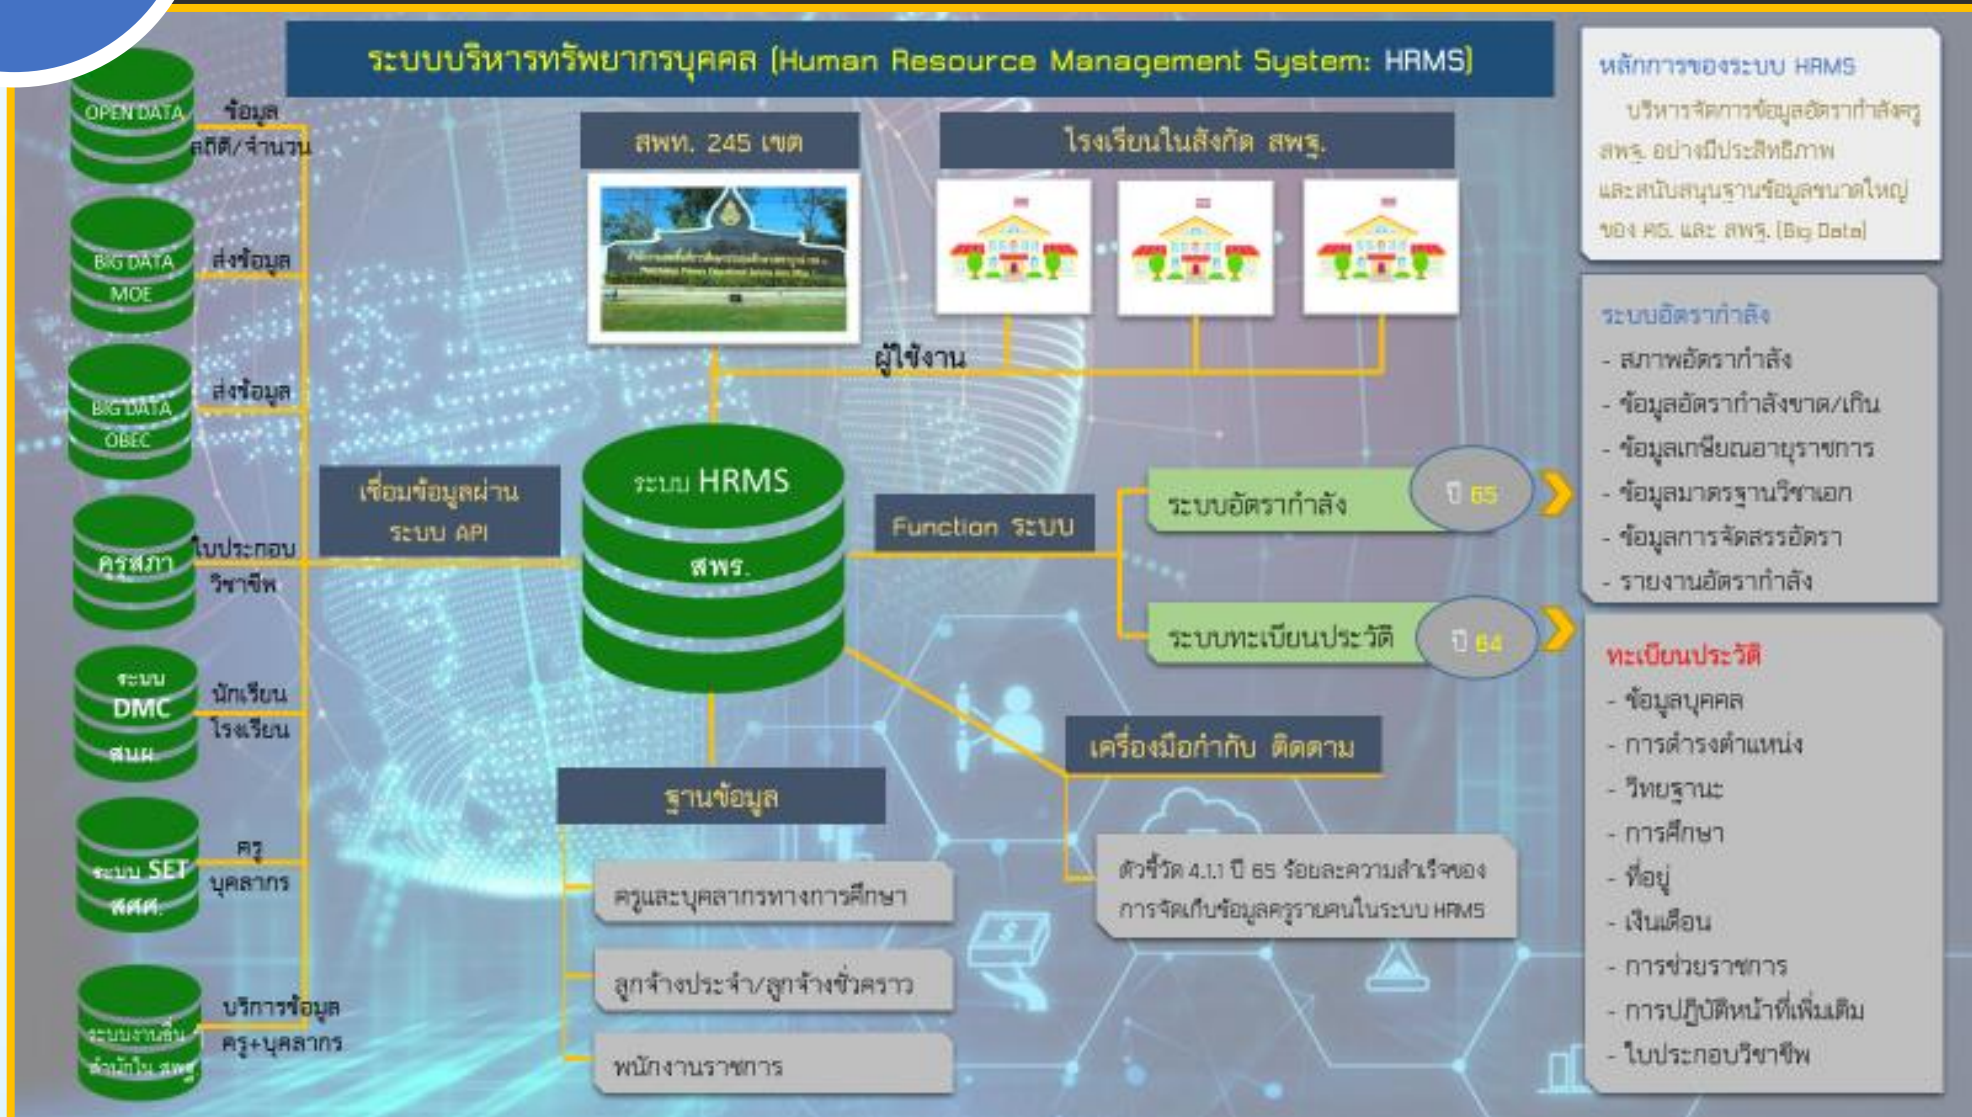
ระบบบริหารทรัพยากรบุคคล (Human Resource Management System: HRMS)

OPEN DATA
ข้อมูล สถิติ/จำนวน

BIG DATA MOE
ส่งข้อมูล

BIG DATA OBEC
ส่งข้อมูล

คุรุสภา
ใบประกอบวิชาชีพ

ระบบ DMC สนผ.
นักเรียน โรงเรียน

ระบบ SET สคศ.
ครู บุคลากร

ระบบงานอื่น สำนักใน สพฐ.
บริการข้อมูล ครู+บุคลากร

เชื่อมข้อมูลผ่าน ระบบ API

สพท. 245 เขต

โรงเรียนในสังกัด สพฐ.

ผู้ใช้งาน

ระบบ HRMS สพฐ.

Function ระบบ

ระบบอัตรากำลัง
ปี 65

ระบบทะเบียนประวัติ
ปี 64

เครื่องมือกำกับ ติดตาม

ตัวชี้วัด 4.1.1 ปี 65 ร้อยละความสำเร็จของการจัดเก็บข้อมูลครูรายคนในระบบ HRMS

ฐานข้อมูล

ครูและบุคลากรทางการศึกษา

ลูกจ้างประจำ/ลูกจ้างชั่วคราว

พนักงานราชการ

หลักการของระบบ HRMS
บริหารจัดการข้อมูลอัตรากำลังครู สพฐ. อย่างมีประสิทธิภาพ และสนับสนุนฐานข้อมูลขนาดใหญ่ของ ศธ. และ สพฐ. (Big Data)

ระบบอัตรากำลัง
- สภาพอัตรากำลัง
- ข้อมูลอัตรากำลังขาด/เกิน
- ข้อมูลเกษียณอายุราชการ
- ข้อมูลมาตรฐานวิชาเอก
- ข้อมูลการจัดสรรอัตรา
- รายงานอัตรากำลัง

ทะเบียนประวัติ
- ข้อมูลบุคคล
- การดำรงตำแหน่ง
- วิทยฐานะ
- การศึกษา
- ที่อยู่
- เงินเดือน
- การช่วยราชการ
- การปฏิบัติหน้าที่เพิ่มเติม
- ใบประกอบวิชาชีพ